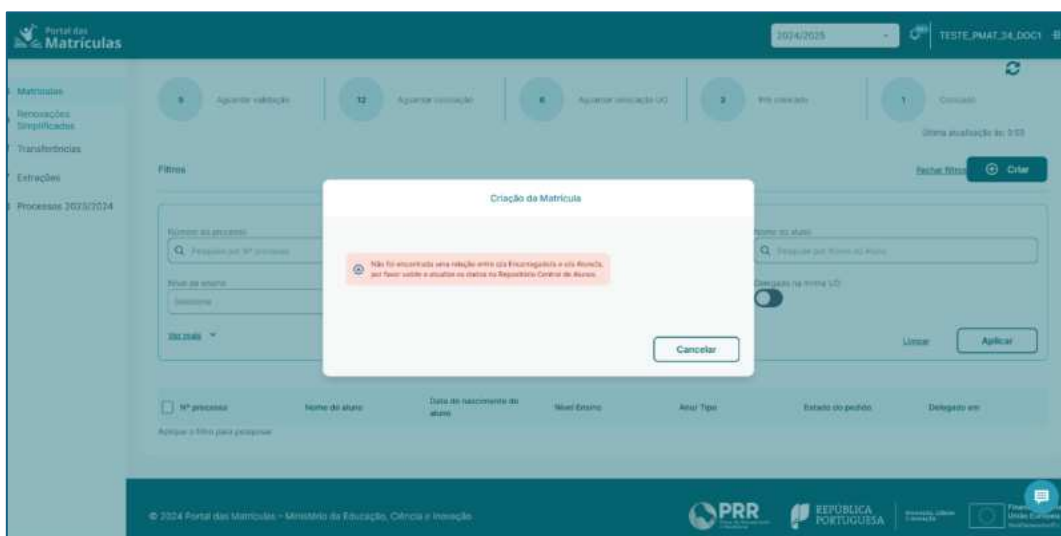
Portal das Matrículas

2024/2025

TESTE_PMAT_34_DOC1

Matrículas
Renovações Simplificadas
Transferências
Extrações
Processos 2023/2024

5 Aguardar validação
12 Aguardar colocação
6 Aguardar colocação UO
2 Pré colocado
1 Colocado

Última atualização às: 9:03

Filtros

Fechar filtros

Criar

Número do processo
Pesquisar por Nº processo

Nível de ensino
Selecione

Ver mais

Nome do aluno
Pesquisar por Nome do Aluno

Delegado na minha UO

Limpar

Aplicar

Nº processo
Nome do aluno
Data de nascimento do aluno
Nível Ensino
Ano/ Tipo
Estado do pedido
Delegado em

Aplique o filtro para pesquisar

Criação da Matrícula

Não foi encontrada uma relação entre o/a Encarregado/a e o/a Aluno/a, por favor valide e atualize os dados no Repositório Central de Alunos.

Cancelar

© 2024 Portal das Matrículas - Ministério da Educação, Ciência e Inovação

PRR

REPÚBLICA PORTUGUESA

Financiado pela União Europeia